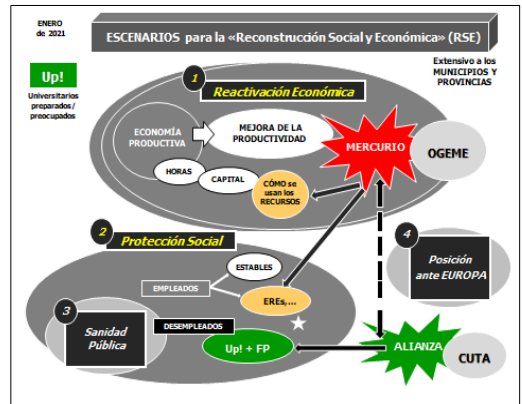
ENERO
de 2021

ESCENARIOS para la «Reconstrucción Social y Económica» (RSE)

Up!
Universitarios preparados/ preocupados

Extensivo a los MUNICIPIOS Y PROVINCIAS

1
Reactivación Económica

ECONOMÍA PRODUCTIVA

MEJORA DE LA PRODUCTIVIDAD

MERCURIO

OGEME

HORAS

CAPITAL

CÓMO se usan los RECURSOS

2
Protección Social

ESTABLES

EMPLEADOS

ERES,...

4
Posición ante EUROPA

3
Sanidad Pública

DESEMPLEADOS

Up! + FP

ALIANZA

CUTA